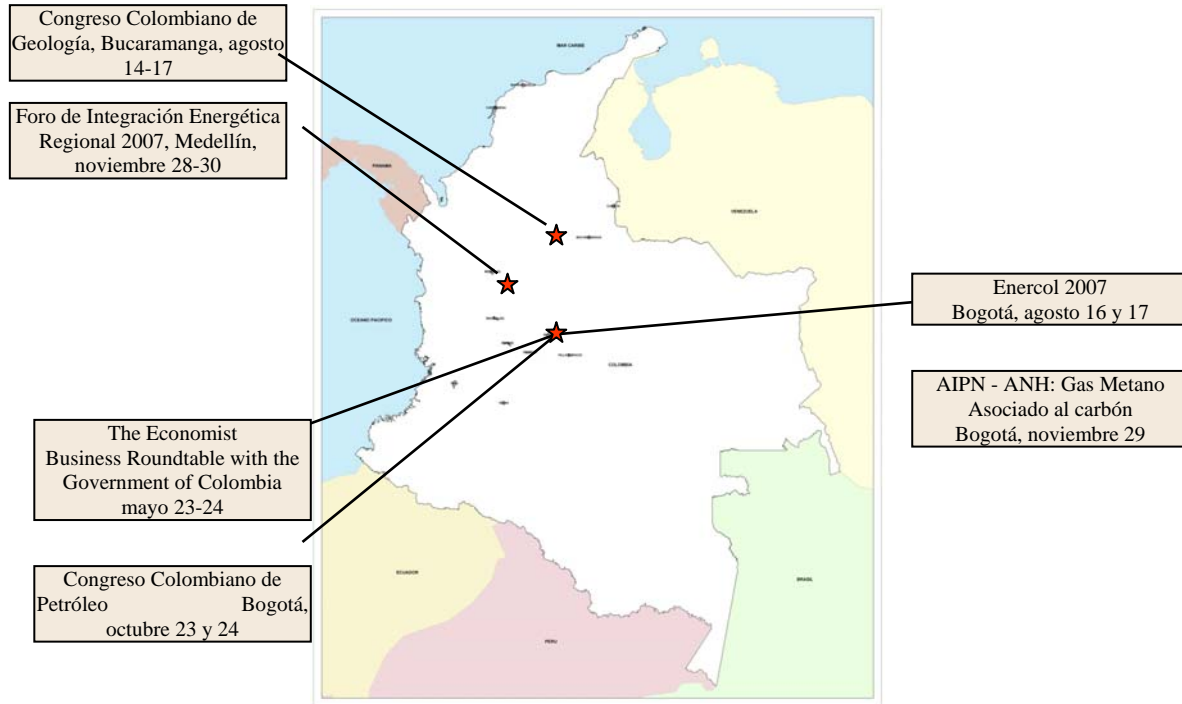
Congreso Colombiano de Geología, Bucaramanga, agosto 14-17

Foro de Integración Energética Regional 2007, Medellín, noviembre 28-30

MAR CARIBE

PANAMA

VENEZUELA

OCEANO PACIFICO

COLOMBIA

Enercol 2007
Bogotá, agosto 16 y 17

AIPN - ANH: Gas Metano Asociado al carbón
Bogotá, noviembre 29

The Economist
Business Roundtable with the Government of Colombia
mayo 23-24

Congreso Colombiano de Petróleo Bogotá, octubre 23 y 24

ECUADOR

BRASIL

PERU